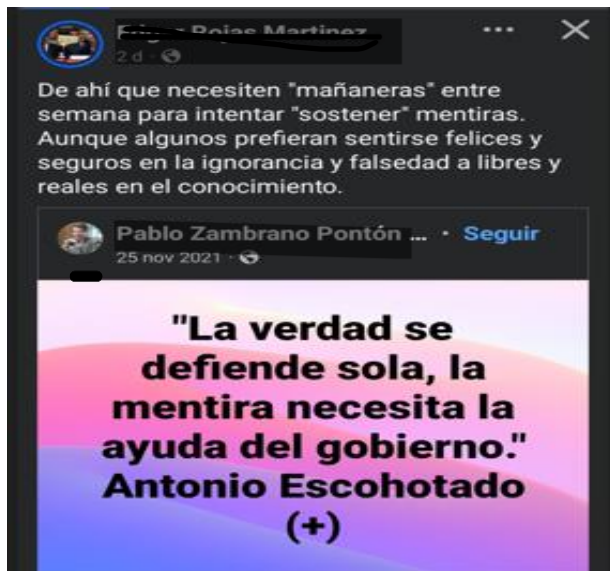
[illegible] Rojas Martinez
2 d · 

De ahí que necesiten "mañaneras" entre semana para intentar "sostener" mentiras. Aunque algunos prefieran sentirse felices y seguros en la ignorancia y falsedad a libres y reales en el conocimiento.

Pablo Zambrano Pontón ... · Seguir
25 nov 2021 · 

"La verdad se defiende sola, la mentira necesita la ayuda del gobierno." Antonio Escohotado (+)